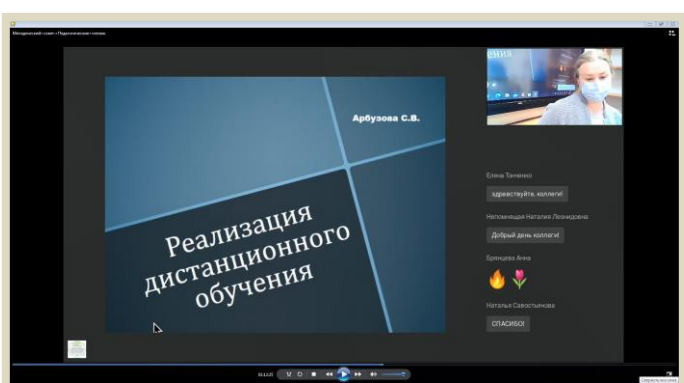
Методический совет «Педагогические чтения»

Арбузова С.В.

Реализация дистанционного обучения

Елена Ткаченко

здравствуйте, коллеги!

Непомнящая Наталия Леонидовна

Добрый день коллеги

Бренцева Анна

🔥🌷

Наталья Савостьянова

СПАСИБО!